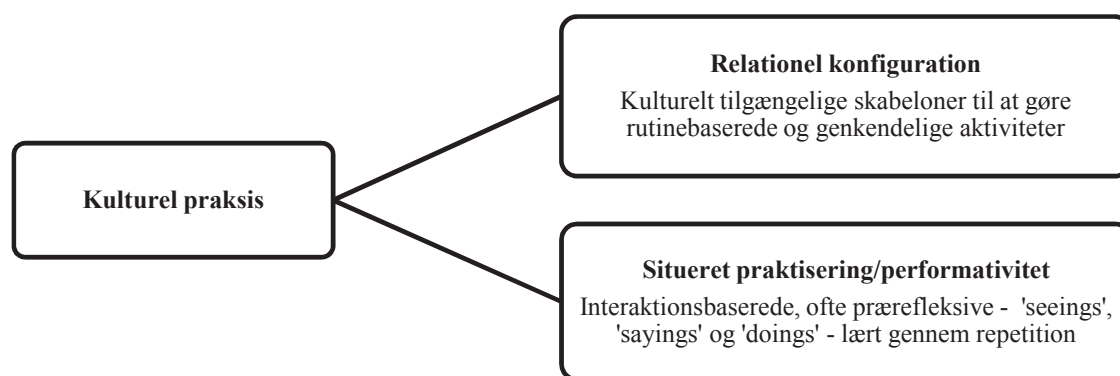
Kulturel praksis

Relationel konfiguration
Kulturelt tilgængelige skabeloner til at gøre rutinebaserede og genkendelige aktiviteter

Situeret praktisering/performativitet
Interaktionsbaserede, ofte prærefleksive - 'seeings', 'sayings' og 'doings' - lært gennem repetition